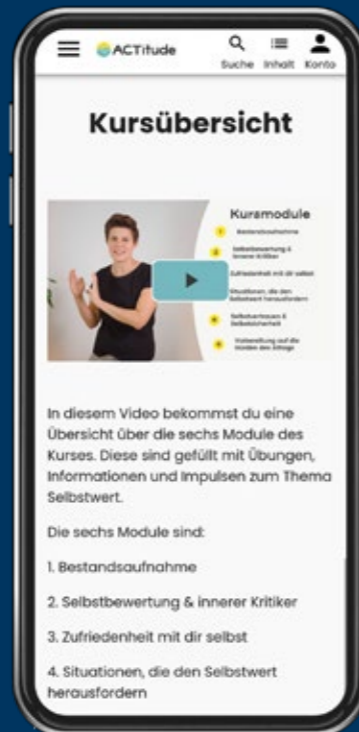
ACTitude
Suche Inhalt Konto

Kursübersicht

Kursmodule
Bestandsaufnahme
Selbstbewertung & innerer Kritiker
Zufriedenheit mit dir selbst
Situationen, die den Selbstwert herausfordern
Selbstvertrauen & Selbstsicherheit
Vorbereitung auf die Hürden des Alltags

In diesem Video bekommst du eine Übersicht über die sechs Module des Kurses. Diese sind gefüllt mit Übungen, Informationen und Impulsen zum Thema Selbstwert.

Die sechs Module sind:

1. Bestandsaufnahme

2. Selbstbewertung & innerer Kritiker

3. Zufriedenheit mit dir selbst

4. Situationen, die den Selbstwert herausfordern